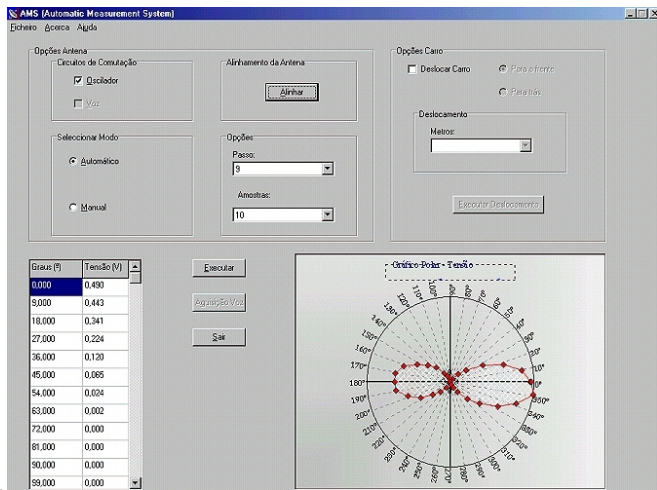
AMS (Automatic Measurement System)

Ficheiro Acerca Ajuda

Opções Antena

Circuitos de Comutação

Oscilador

Voz

Alinhamento da Antena

Alinhar

Seleccionar Modo

Automático

Manual

Opções

Passo:

9

Amostras:

10

Opções Carro

Deslocar Carro

Para a frente

Para trás

Deslocamento

Metros:

Executar Deslocamento

| Graus (º) | Tensão (V) |
|---|---|
| 0,000 | 0,490 |
| 9,000 | 0,443 |
| 18,000 | 0,341 |
| 27,000 | 0,224 |
| 36,000 | 0,120 |
| 45,000 | 0,085 |
| 54,000 | 0,024 |
| 63,000 | 0,002 |
| 72,000 | 0,000 |
| 81,000 | 0,000 |
| 90,000 | 0,000 |
| 99,000 | 0,000 |

Executar

Aquisição Voz

Sair

Gráfico Polar - Tensão

0° 10° 20° 30° 40° 50° 60° 70° 80° 90° 100° 110° 120° 130° 140° 150° 160° 170° 180° 190° 200° 210° 220° 230° 240° 250° 260° 270° 280° 290° 300° 310° 320° 330° 340° 350°